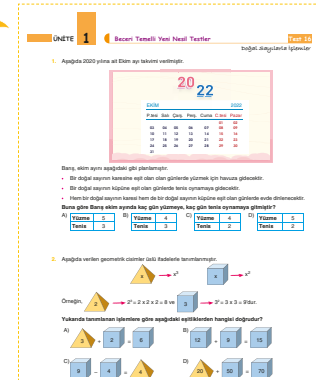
ÜNİTE 1 Beceri Temelli Yeni Nesil Testler Test 16

doğal sayılarla işlemler

1. Aşağıda 2020 yılına ait Ekim ayı takvimi verilmiştir.

2022

| EKİM | | | | | | 2020 |
|---|---|---|---|---|---|---|
| P.tesi | Salı | Çarş. | Perş. | Cuma | C.tesi | Pazar |
| | | | 01 | 02 | 03 | 04 |
| 05 | 06 | 07 | 08 | 09 | 10 | 11 |
| 12 | 13 | 14 | 15 | 16 | 17 | 18 |
| 19 | 20 | 21 | 22 | 23 | 24 | 25 |
| 26 | 27 | 28 | 29 | 30 | 31 | |

Barış, ekim ayını aşağıdaki gibi planlamıştır.

• Bir doğal sayının karesine eşit olan günlerde yüzmek için havuza gidecektir.

• Bir doğal sayının küpüne eşit olan günlerde tenis oynamaya gidecektir.

• Hem bir doğal sayının karesi hem de bir doğal sayının küpüne eşit olan günlerde evde dinlenecektir.

Buna göre Barış ekim ayında kaç gün yüzmeye, kaç gün tenis oynamaya gitmiştir?

A)
| Yüzme | 5 |
|---|---|
| Tenis | 3 |

B)
| Yüzme | 4 |
|---|---|
| Tenis | 3 |

C)
| Yüzme | 4 |
|---|---|
| Tenis | 2 |

D)
| Yüzme | 5 |
|---|---|
| Tenis | 2 |

2. Aşağıda verilen geometrik cisimler üslü ifadelerle tanımlanmıştır.

x → $x^2$

x → $x^3$

Örneğin, 2 → $2^4 = 2 \times 2 \times 2 \times 2 = 8$ ve 3 → $3^3 = 3 \times 3 = 9$'dur.

Yukarıda tanımlanan işlemlere göre aşağıdaki eşitliklerden hangisi doğrudur?

A) 3 + 2 = 8

B) 12 + 9 = 15

C) 9 − 4 = 4

D) 20 + 50 = 70